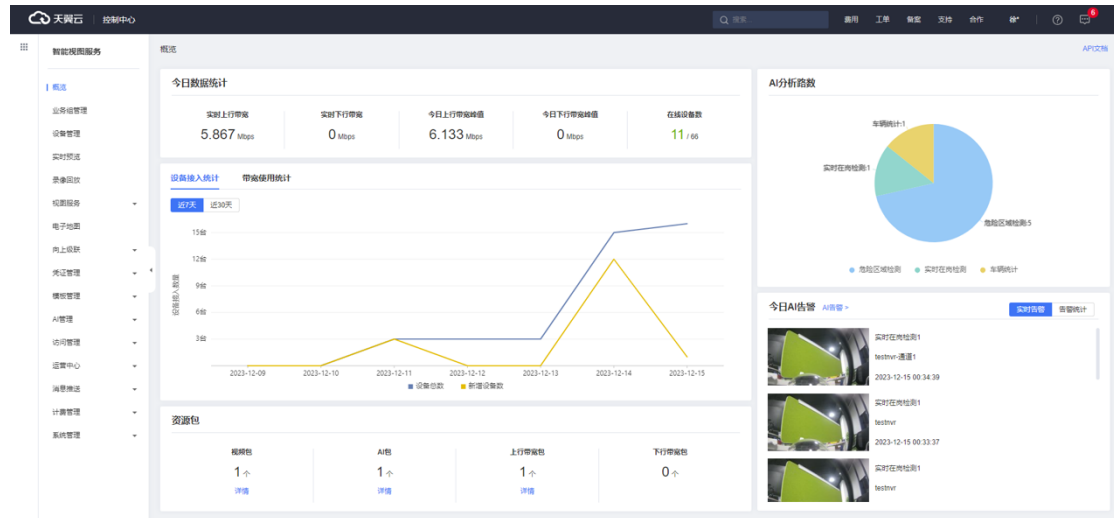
天翼云 | 控制中心

搜索...

费用 工单 备案 支持 合作 

6

智能视图服务

概览

业务组管理

设备管理

实时预览

录像回放

视图服务

电子地图

向上级联

凭证管理

模板管理

AI管理

访问管理

运营中心

消息推送

计费管理

系统管理

概览

API文档

今日数据统计

| 实时上行带宽 | 实时下行带宽 | 今日上行带宽峰值 | 今日下行带宽峰值 | 在线设备数 |
|---|---|---|---|---|
| 5.867 Mbps | 0 Mbps | 6.133 Mbps | 0 Mbps | 11 / 66 |

设备接入统计 带宽使用统计

近7天 近30天

15台
12台
9台
6台
3台

设备接入数量

2023-12-09 2023-12-10 2023-12-11 2023-12-12 2023-12-13 2023-12-14 2023-12-15

设备总数 新增设备数

资源包

| 视频包 | AI包 | 上行带宽包 | 下行带宽包 |
|---|---|---|---|
| 1个 | 1个 | 1个 | 0个 |
| 详情 | 详情 | 详情 | |

AI分析路数

车辆统计:1

实时在岗检测:1

危险区域检测:5

危险区域检测 实时在岗检测 车辆统计

今日AI告警 AI告警 >

实时告警 告警统计

实时在岗检测1
testnvr-通道1
2023-12-15 00:34:39

实时在岗检测1
testnvr
2023-12-15 00:33:37

实时在岗检测1
testnvr